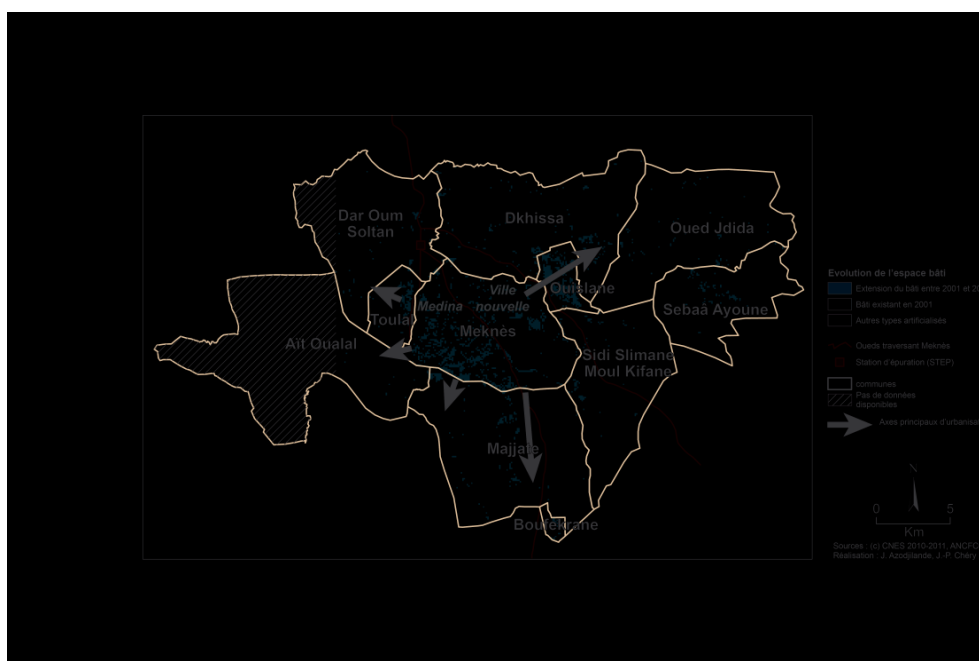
Dar Oum Soltan

Dkhissa

Oued Jdida

Ouislane

Sebaâ Ayoune

Ville nouvelle

Medina

Toulal

Meknès

Aït Oualal

Sidi Slimane Moul Kifane

Majjate

Boufekrane

Evolution de l'espace bâti

Extension du bâti entre 2001 et 2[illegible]

Bâti existant en 2001

Autres types artificialisés

Oueds traversant Meknès

Station d'épuration (STEP)

communes

Pas de données disponibles

Axes principaux d'urbanisa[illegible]

0

5

Km

N

Sources : (c) CNES 2010-2011, ANCFC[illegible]

Réalisation : J. Azodjilande, J.-P. Chéry